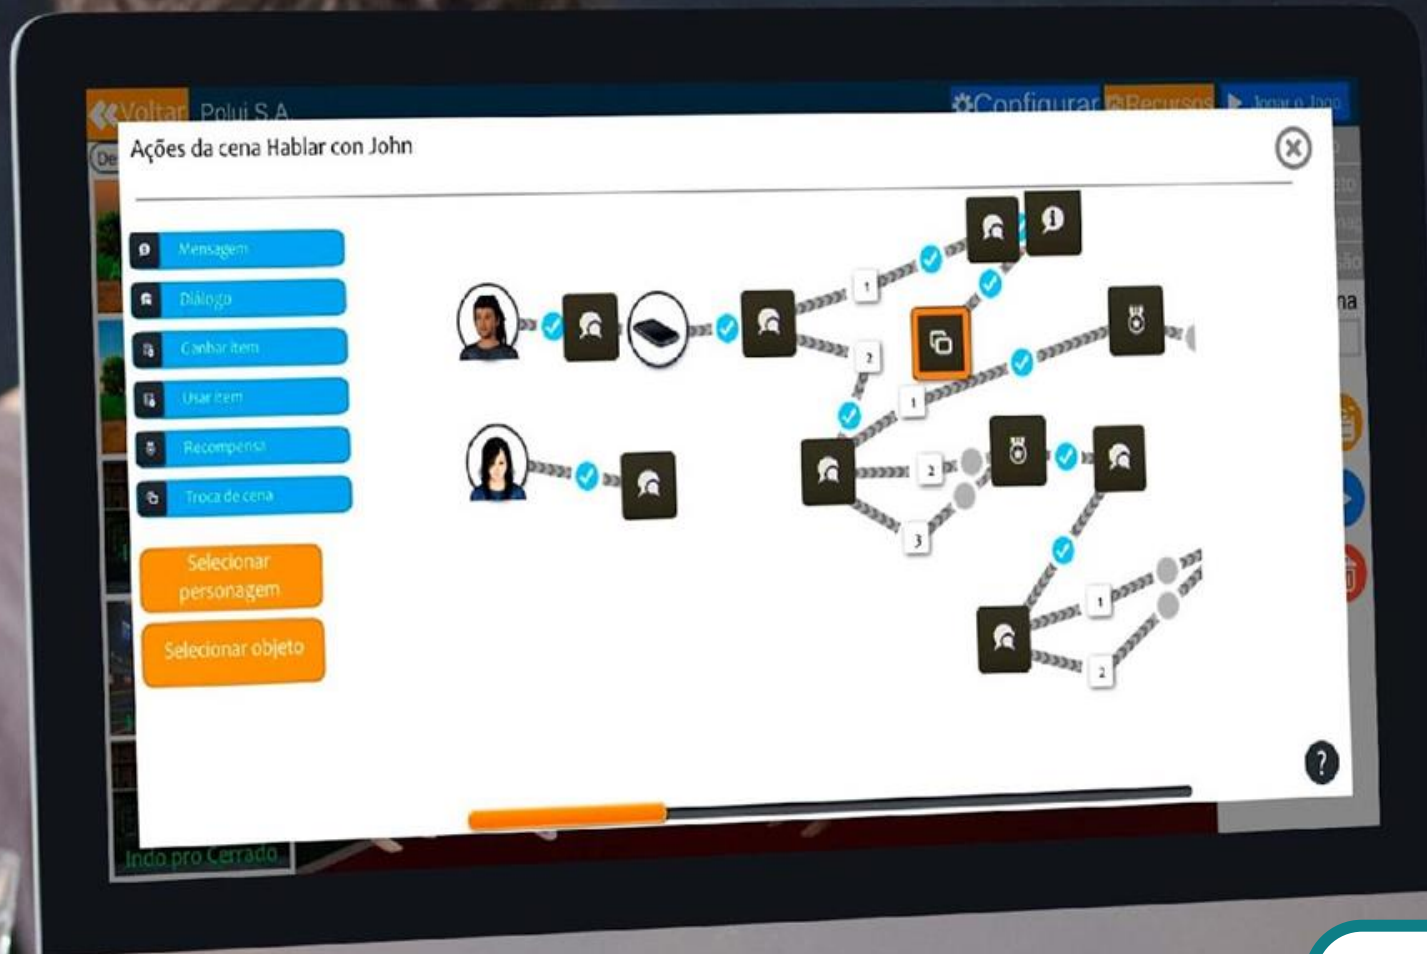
Voltar Polvi S.A

Configurar Recursos Jogar o Jogo

Ações da cena Hablar con John

Mensagem
Diálogo
Ganhar item
Usar item
Recompensa
Troca de cena

Selecionar personagem
Selecionar objeto

1
2
1
2
3
1
2

?

Indo pro Cerrado